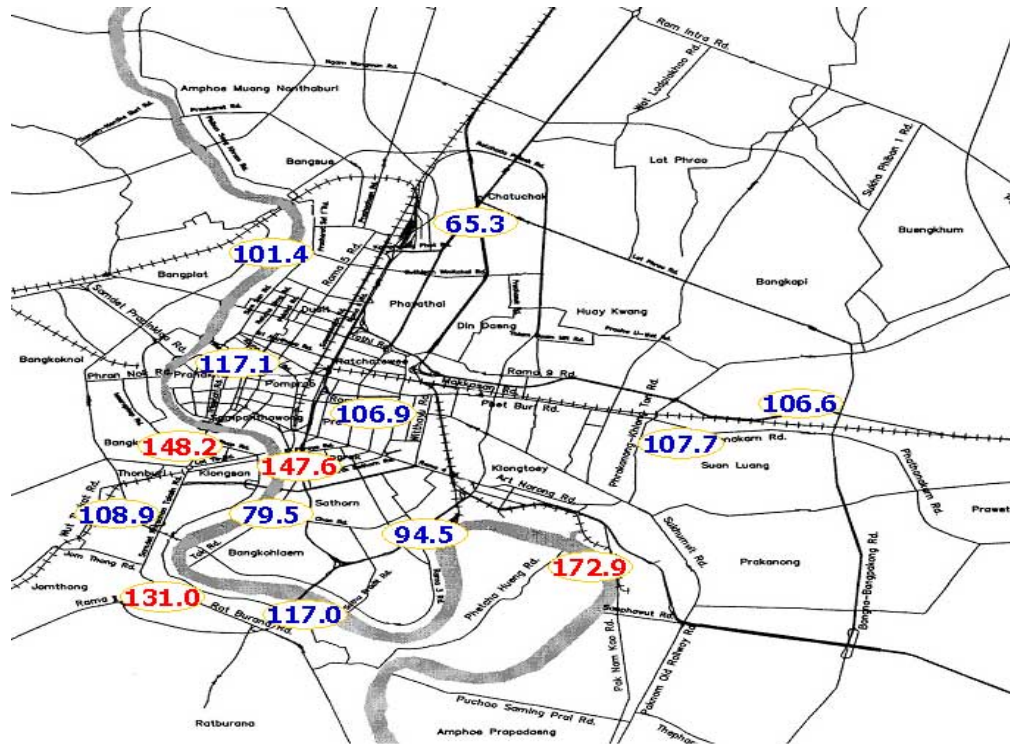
Ram Intra Rd.
Ngam Wongwan Rd.
Amphoe Muang Nonthaburi
Wat Ladplakhao Rd.
Prachарat Rd.
Bangsue
Lat Phrao
Sukha Phiban 1 Rd.
Chatuchak
65.3
Buengkhum
101.4
Rama 5 Rd.
Bangplat
Bangkapi
Phayathai
Huay Kwang
Din Daeng
Somdet Prapinklao Rd.
Bangkoknoi
117.1
Ratchatewee
Rama 9 Rd.
Phran Nok Rd.
Pranakorn
Pomprap
Makkasan Rd.
Petch Buri Rd.
106.6
106.9
148.2
Bangk
107.7
nakorn Rd.
147.6
Thonburi
Klongsan
Klongtoey
Suan Luang
Sathorn
Art Narong Rd.
108.9
79.5
94.5
Prawet
Bangkohlaem
Jom Thong Rd.
Prakanong
Jomthong
172.9
Rama
131.0
Rat Burana Rd.
117.0
Phetcha Hueng Rd.
Sukhumvit Rd.
Bangna-Bangpakong Rd.
Pak Nam Kao Rd.
Paknam Old Railway Rd.
Puchoo Saming Prai Rd.
Ratburana
Amphoe Prapadaeng
Thephar